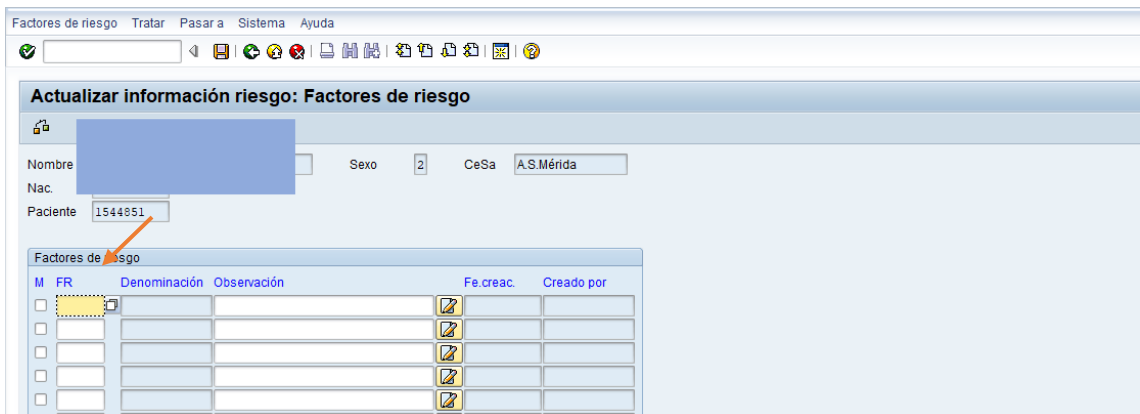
Factores de riesgo Tratar Pasar a Sistema Ayuda

Actualizar información riesgo: Factores de riesgo

Nombre
Sexo 2
CeSa A.S.Mérida
Nac.
Paciente 1544851

Factores de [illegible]sgo

| M | FR | Denominación | Observación | | Fe.creac. | Creado por |
|---|---|---|---|---|---|---|
| | | | | | | |
| | | | | | | |
| | | | | | | |
| | | | | | | |
| | | | | | | |